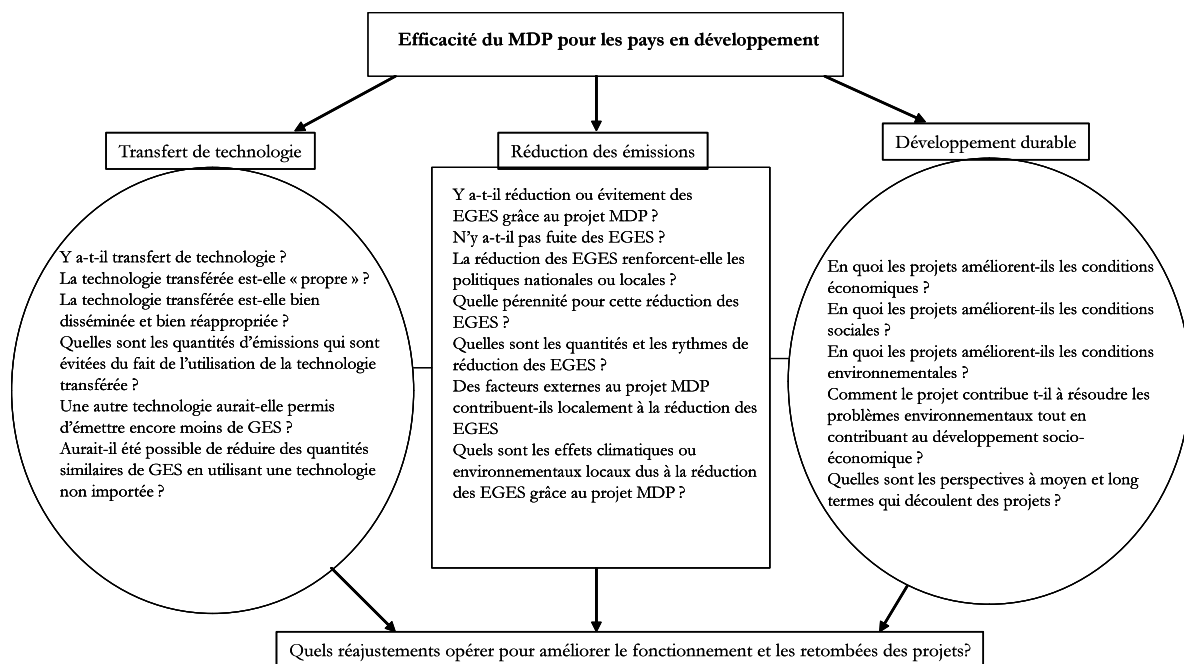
Efficacité du MDP pour les pays en développement

Transfert de technologie

Y a-t-il transfert de technologie ?
La technologie transférée est-elle « propre » ?
La technologie transférée est-elle bien disséminée et bien réappropriée ?
Quelles sont les quantités d'émissions qui sont évitées du fait de l'utilisation de la technologie transférée ?
Une autre technologie aurait-elle permis d'émettre encore moins de GES ?
Aurait-il été possible de réduire des quantités similaires de GES en utilisant une technologie non importée ?

Réduction des émissions

Y a-t-il réduction ou évitement des EGES grâce au projet MDP ?
N'y a-t-il pas fuite des EGES ?
La réduction des EGES renforcent-elle les politiques nationales ou locales ?
Quelle pérennité pour cette réduction des EGES ?
Quelles sont les quantités et les rythmes de réduction des EGES ?
Des facteurs externes au projet MDP contribuent-ils localement à la réduction des EGES
Quels sont les effets climatiques ou environnementaux locaux dus à la réduction des EGES grâce au projet MDP ?

Développement durable

En quoi les projets améliorent-ils les conditions économiques ?
En quoi les projets améliorent-ils les conditions sociales ?
En quoi les projets améliorent-ils les conditions environnementales ?
Comment le projet contribue t-il à résoudre les problèmes environnementaux tout en contribuant au développement socio-économique ?
Quelles sont les perspectives à moyen et long termes qui découlent des projets ?

Quels réajustements opérer pour améliorer le fonctionnement et les retombées des projets?